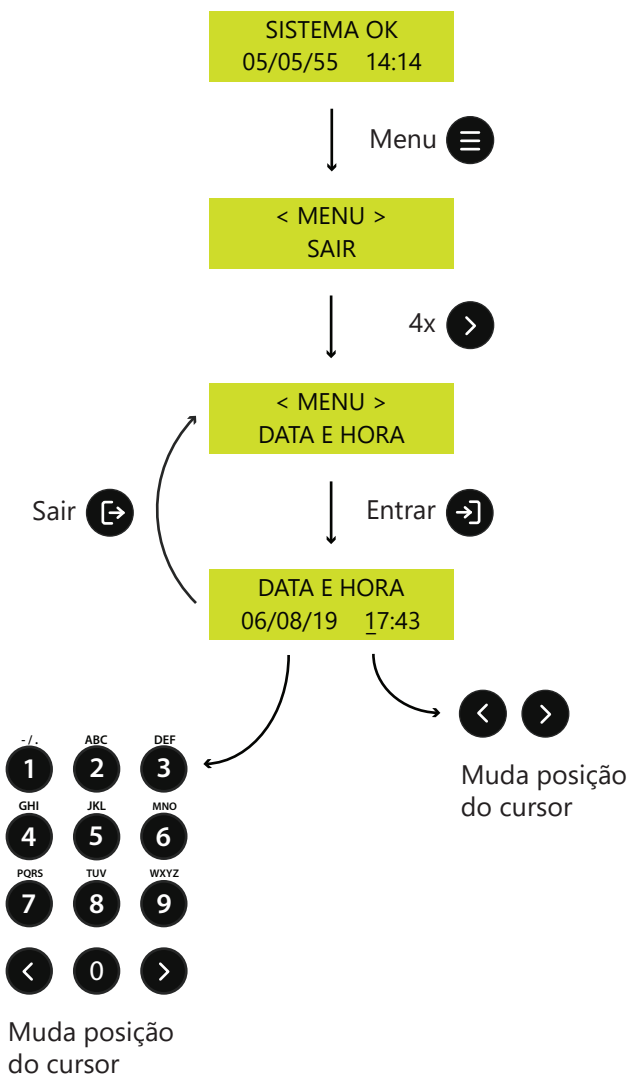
SISTEMA OK
05/05/55 14:14

Menu

< MENU >
SAIR

4x

< MENU >
DATA E HORA

Sair

Entrar

DATA E HORA
06/08/19 17:43

-/.
1
ABC
2
DEF
3
GHI
4
JKL
5
MNO
6
PQRS
7
TUV
8
WXYZ
9
0

Muda posição do cursor

Muda posição do cursor